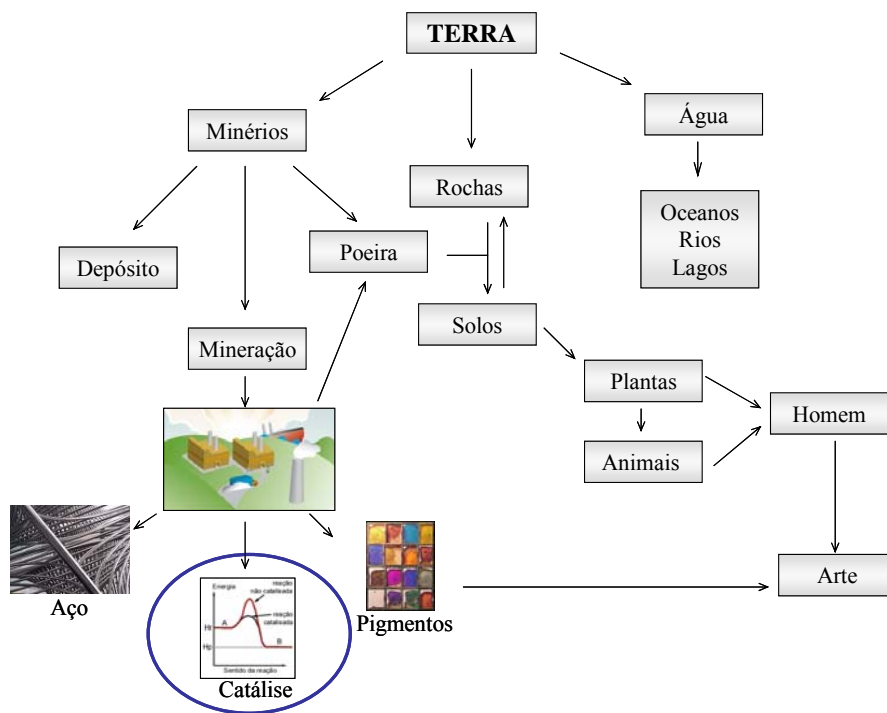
TERRA

Minérios

Rochas

Água

Oceanos
Rios
Lagos

Depósito

Poeira

Solos

Mineração

Plantas

Homem

Animais

Aço

Energia

reação não catalisada

reação catalisada

H₁

A

H₂

B

Sentido da reação

Catálise

Pigmentos

Arte